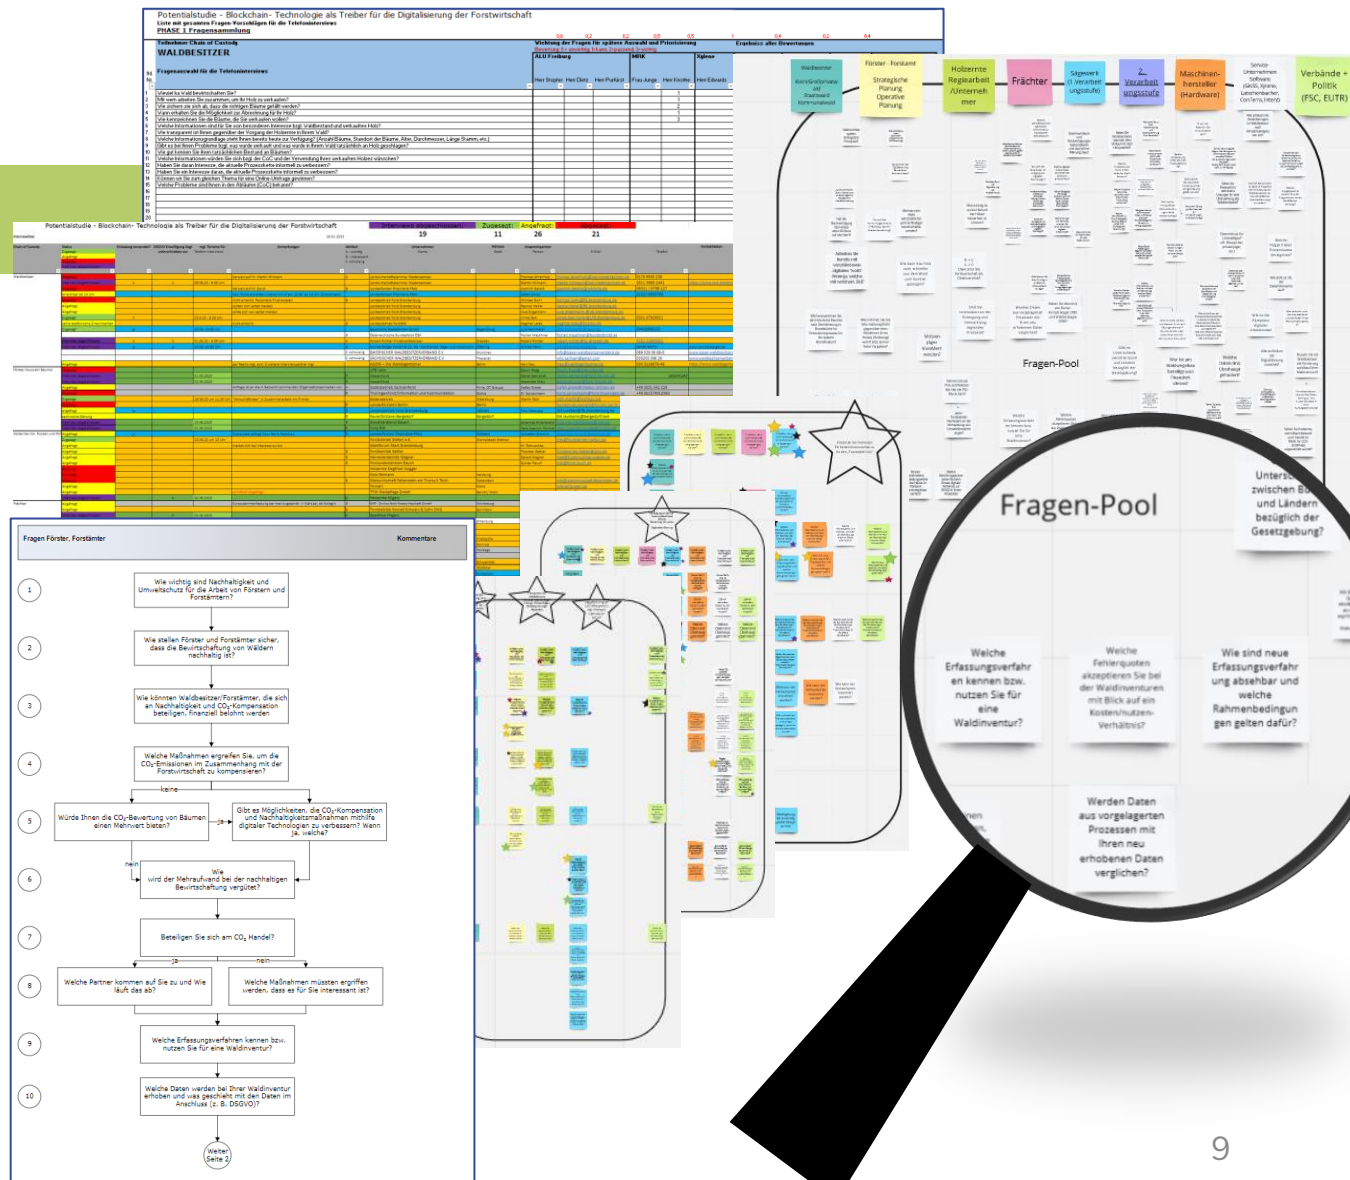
Potentialstudie - Blockchain- Technologie als Treiber für die Digitalisierung der Forstwirtschaft
PHASE 1 Fragensammlung

WALDBESITZER

Potentialstudie - Blockchain- Technologie als Treiber für die Digitalisierung der Forstwirtschaft

19 11 26 21

Waldbesitzer
Förster · Forstamt
Holzernte Regiearbeit /Unternehmer
Frächter
Sägewerk (1. Verarbeitungsstufe)
2. Verarbeitungsstufe
Maschinenhersteller (Hardware)
Verbände + Politik (FSC, EUTR)

Fragen-Pool

Fragen-Pool

Unterschied zwischen Bund und Ländern bezüglich der Gesetzgebung?

Welche Erfassungsverfahren kennen bzw. nutzen Sie für eine Waldinventur?

Welche Fehlerquoten akzeptieren Sie bei der Waldinventuren mit Blick auf ein Kosten/nutzen-Verhältnis?

Wie sind neue Erfassungsverfahrung absehbar und welche Rahmenbedingungen gelten dafür?

Werden Daten aus vorgelagerten Prozessen mit Ihren neu erhobenen Daten verglichen?

Fragen Förster, Forstämter
Kommentare

1
Wie wichtig sind Nachhaltigkeit und Umweltschutz für die Arbeit von Förstern und Forstämtern?

2
Wie stellen Förster und Forstämter sicher, dass die Bewirtschaftung von Wäldern nachhaltig ist?

3
Wie könnten Waldbesitzer/Forstämter, die sich an Nachhaltigkeit und $CO_2$-Kompensation beteiligen, finanziell belohnt werden

4
Welche Maßnahmen ergreifen Sie, um die $CO_2$-Emissionen im Zusammenhang mit der Forstwirtschaft zu kompensieren?

keine

5
Würde Ihnen die $CO_2$-Bewertung von Bäumen einen Mehrwert bieten?
ja
Gibt es Möglichkeiten, die $CO_2$-Kompensation und Nachhaltigkeitsmaßnahmen mithilfe digitaler Technologien zu verbessern? Wenn ja, welche?

nein

6
Wie wird der Mehraufwand bei der nachhaltigen Bewirtschaftung vergütet?

7
Beteiligen Sie sich am $CO_2$ Handel?

ja
nein

8
Welche Partner kommen auf Sie zu und Wie läuft das ab?
Welche Maßnahmen müssten ergriffen werden, dass es für Sie interessant ist?

9
Welche Erfassungsverfahren kennen bzw. nutzen Sie für eine Waldinventur?

10
Welche Daten werden bei Ihrer Waldinventur erhoben und was geschieht mit den Daten im Anschluss (z. B. DSGVO)?

Weiter Seite 2

9